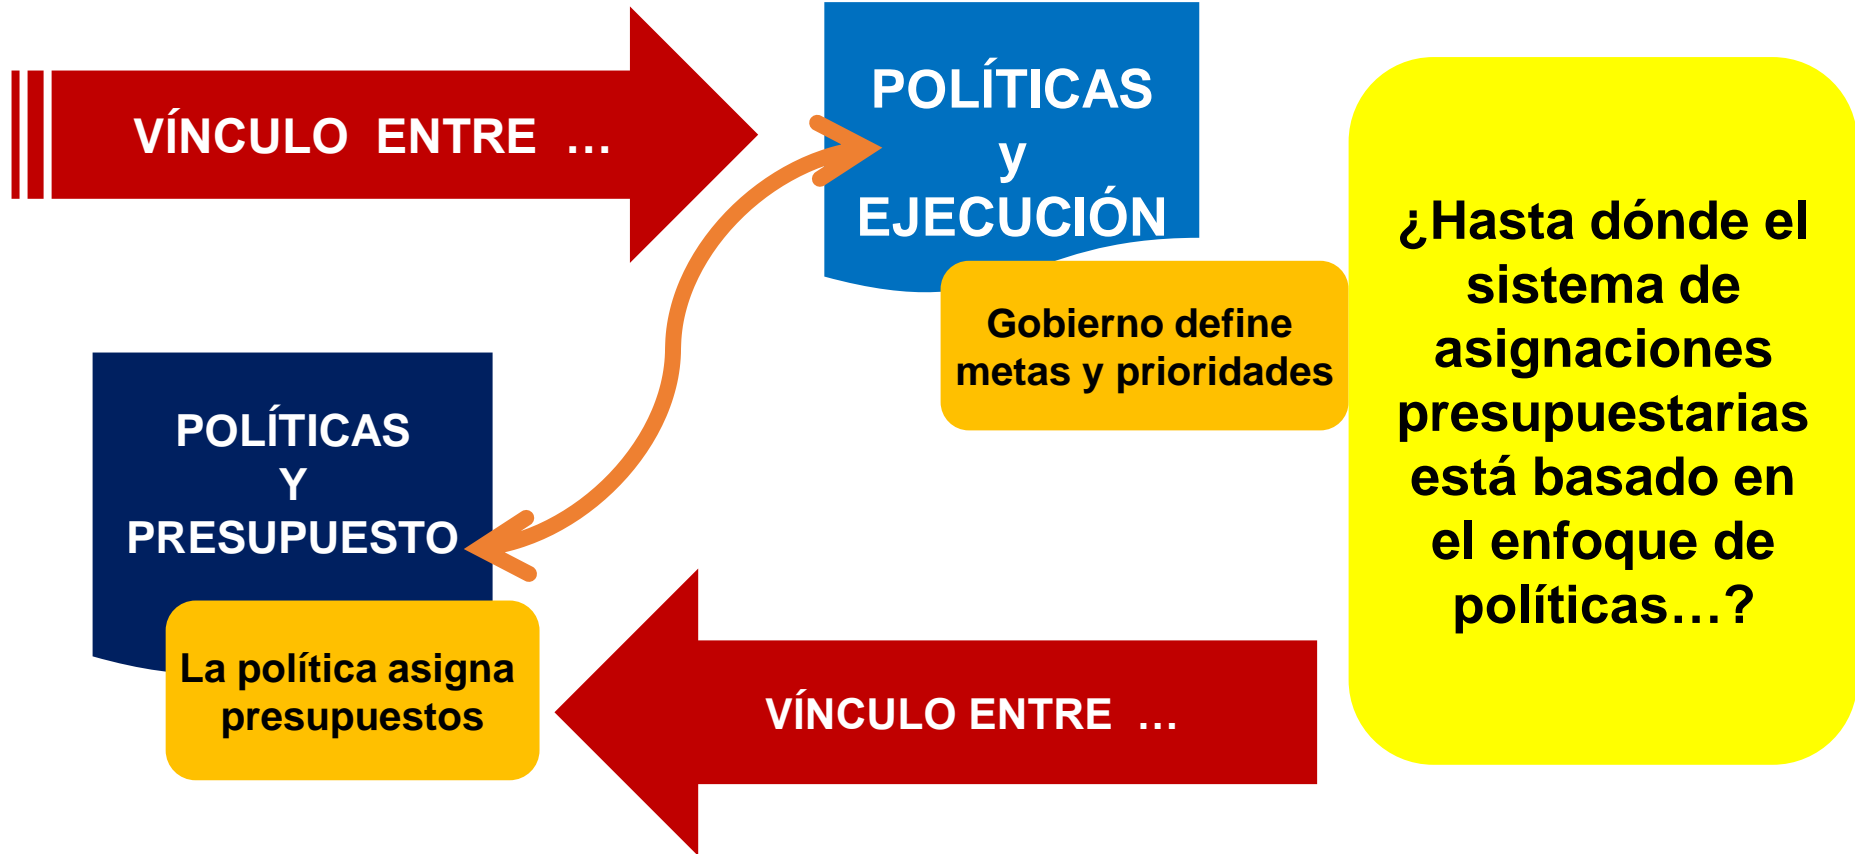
VÍNCULO ENTRE …

POLÍTICAS y EJECUCIÓN

Gobierno define metas y prioridades

¿Hasta dónde el sistema de asignaciones presupuestarias está basado en el enfoque de políticas…?

POLÍTICAS Y PRESUPUESTO

La política asigna presupuestos

VÍNCULO ENTRE …